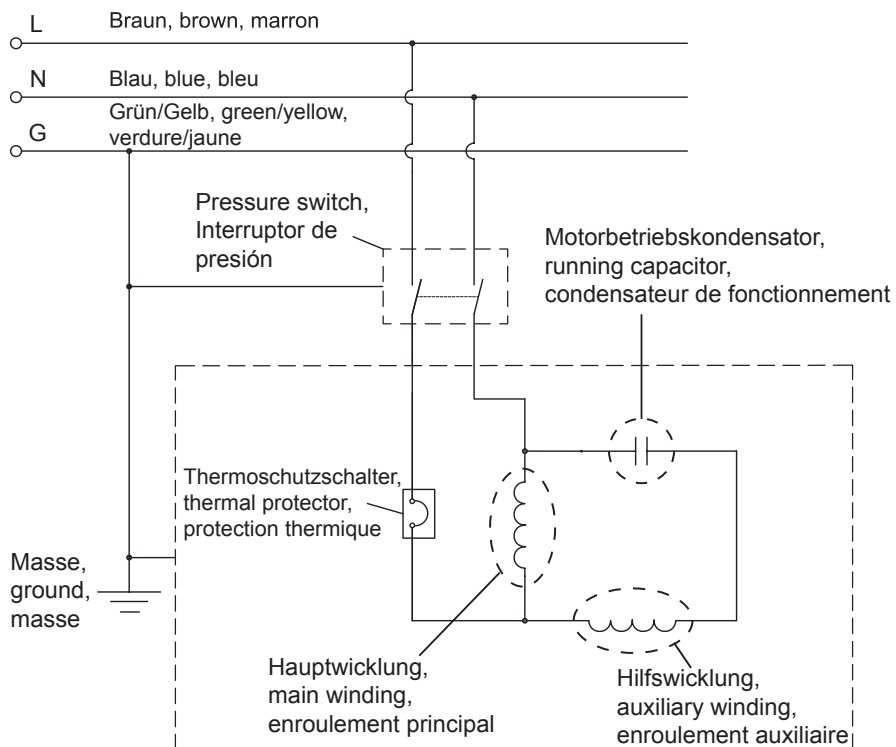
L
Braun, brown, marron

N
Blau, blue, bleu

G
Grün/Gelb, green/yellow, verdure/jaune

Pressure switch, Interruptor de presión

Motorbetriebskondensator, running capacitor, condensateur de fonctionnement

Thermoschutzschalter, thermal protector, protection thermique

Masse, ground, masse

Hauptwicklung, main winding, enroulement principal

Hilfswicklung, auxiliary winding, enroulement auxiliaire